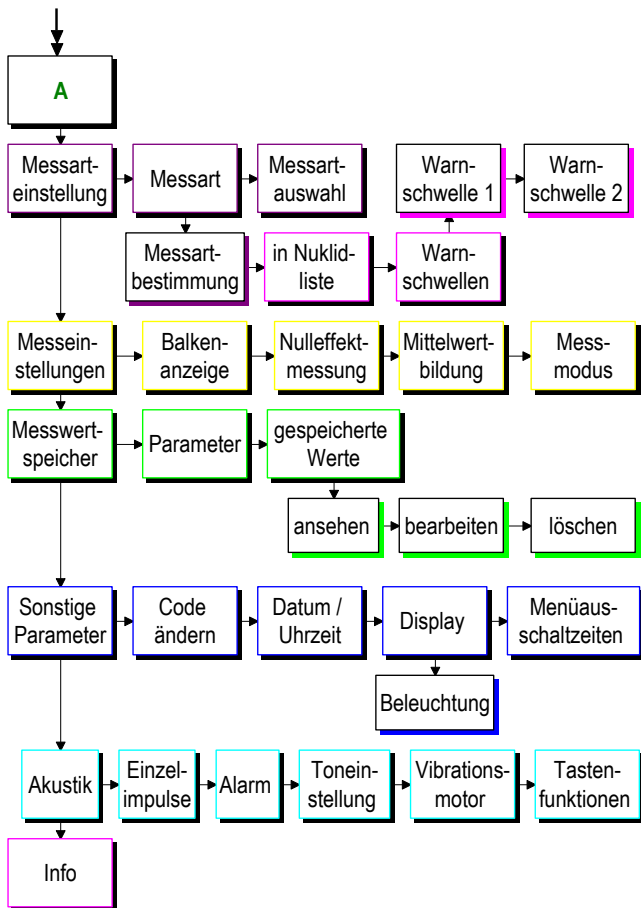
A

Messarteinstellung

Messart

Messartauswahl

Warnschwelle 1

Warnschwelle 2

Messartbestimmung

in Nuklidliste

Warnschwellen

Messeinstellungen

Balkenanzeige

Nulleffektmessung

Mittelwertbildung

Messmodus

Messwertspeicher

Parameter

gespeicherte Werte

ansehen

bearbeiten

löschen

Sonstige Parameter

Code ändern

Datum / Uhrzeit

Display

Menüausschaltzeiten

Beleuchtung

Akustik

Einzelimpulse

Alarm

Toneinstellung

Vibrationsmotor

Tastenfunktionen

Info